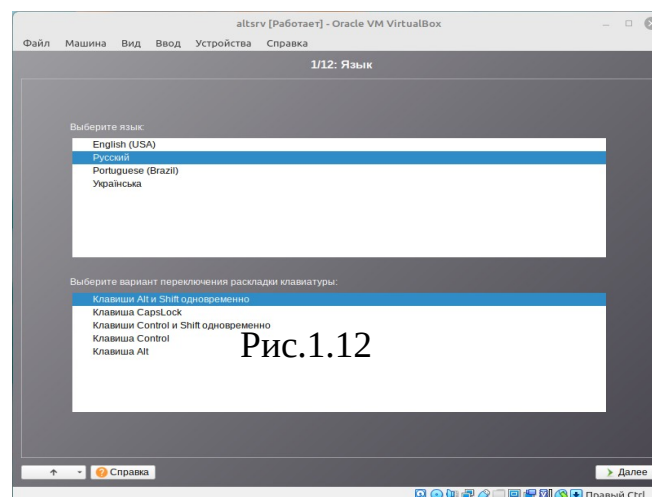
altsrv [Работает] - Oracle VM VirtualBox

Файл Машина Вид Ввод Устройства Справка

1/12: Язык

Выберите язык:

English (USA)
Русский
Portuguese (Brazil)
Українська

Выберите вариант переключения раскладки клавиатуры:

Клавиши Alt и Shift одновременно
Клавиша CapsLock
Клавиши Control и Shift одновременно
Клавиша Control
Клавиша Alt

Рис.1.12

Справка

Далее

Правый Ctrl